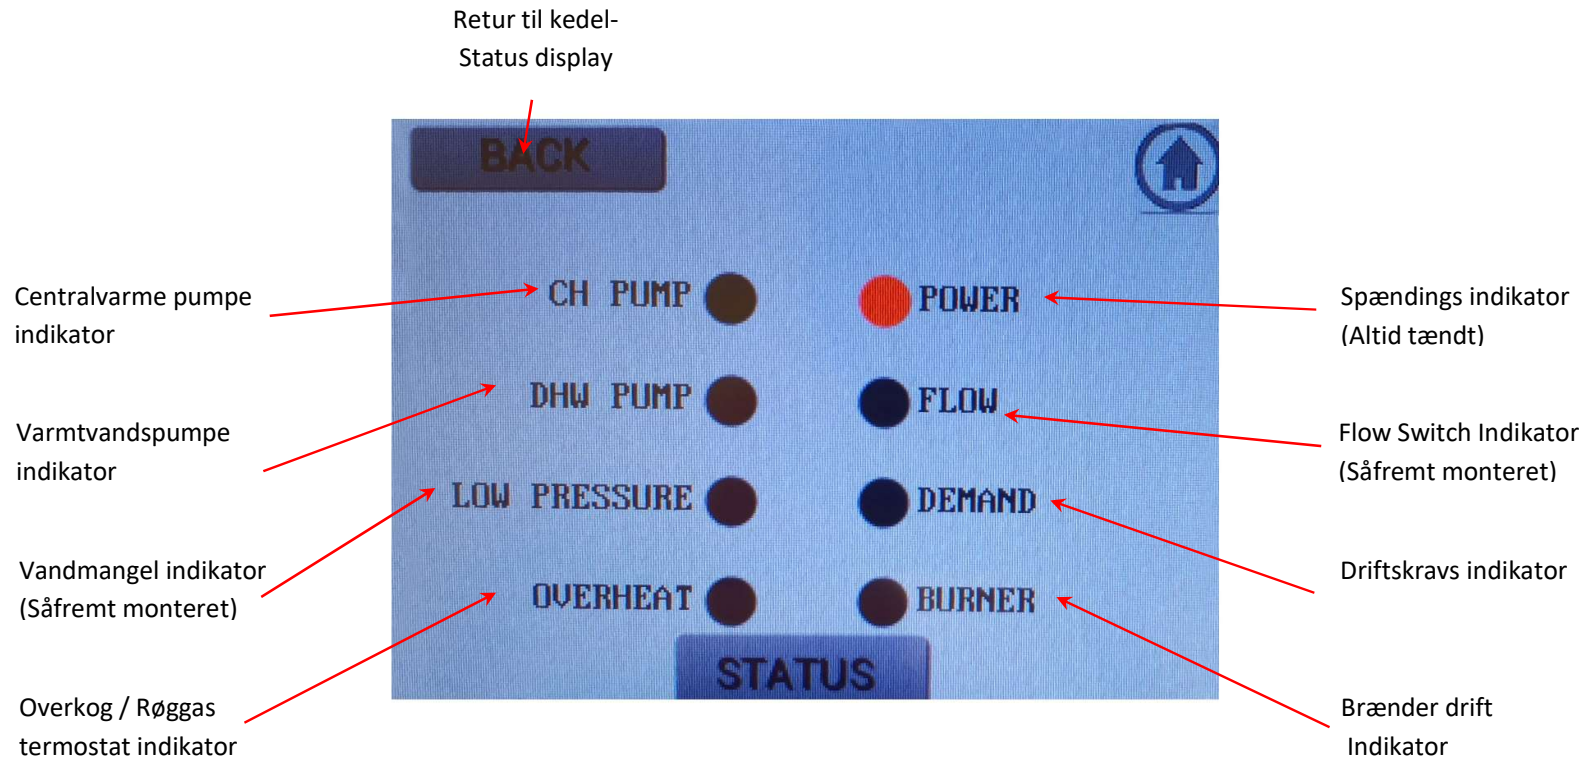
Retur til kedel-
Status display

BACK

Centralvarme pumpe indikator

CH PUMP

POWER

Spændings indikator (Altid tændt)

Varmtvandspumpe indikator

DHW PUMP

FLOW

Flow Switch Indikator (Såfremt monteret)

Vandmangel indikator (Såfremt monteret)

LOW PRESSURE

DEMAND

Driftskravs indikator

OVERHEAT

BURNER

Overkog / Røggas termostat indikator

STATUS

Brænder drift Indikator